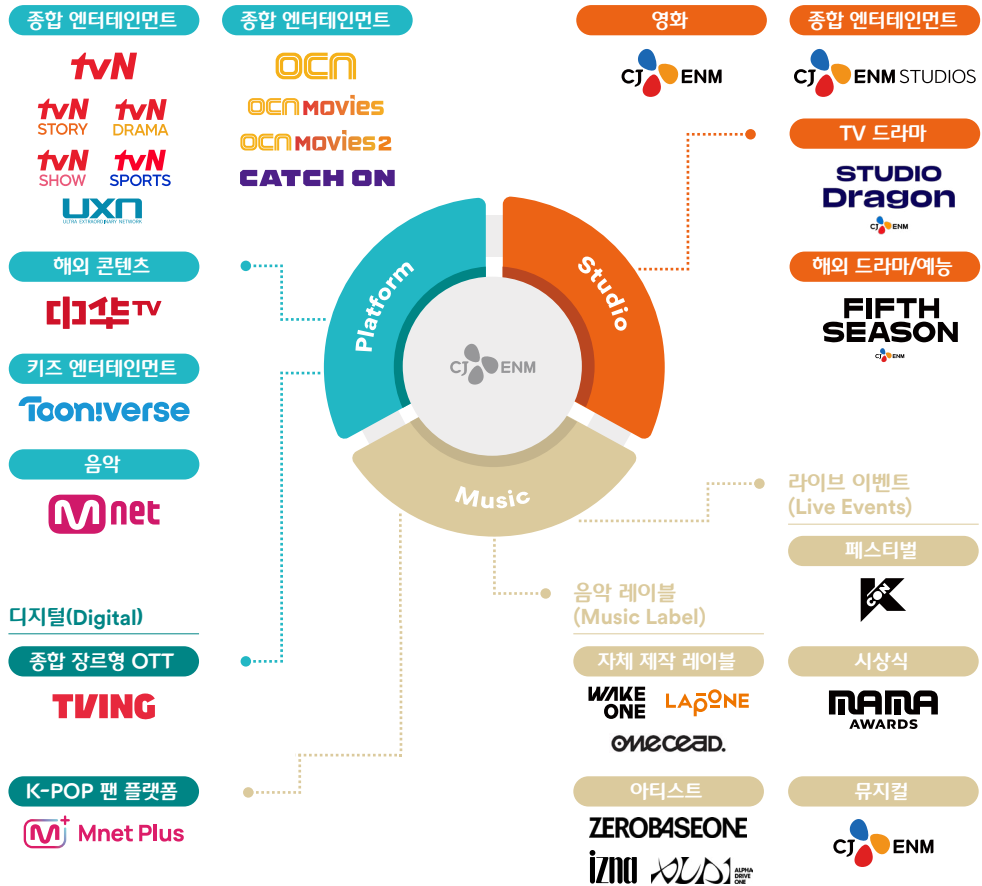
종합 엔터테인먼트

tvN

tvN STORY

tvN DRAMA

tvN SHOW

tvN SPORTS

UXN
ULTRA EXTRAORDINARY NETWORK

해외 콘텐츠

tvN

키즈 엔터테인먼트

Tooniverse

음악

M net

디지털(Digital)

종합 장르형 OTT

TVING

K-POP 팬 플랫폼

M+ Mnet Plus

종합 엔터테인먼트

OCN

OCN MOVIES

OCN MOVIES 2

CATCH ON

Platform

Studio

Music

CJ ENM

영화

CJ ENM

종합 엔터테인먼트

CJ ENM STUDIOS

TV 드라마

STUDIO Dragon
CJ ENM

해외 드라마/예능

FIFTH SEASON
CJ ENM

라이브 이벤트
(Live Events)

페스티벌

K

시상식

MAMA AWARDS

뮤지컬

CJ ENM

음악 레이블
(Music Label)

자체 제작 레이블

WAKE ONE

LAPONE

onecead.

아티스트

ZEROBASEONE

izna

ALPHA DRIVE ONE